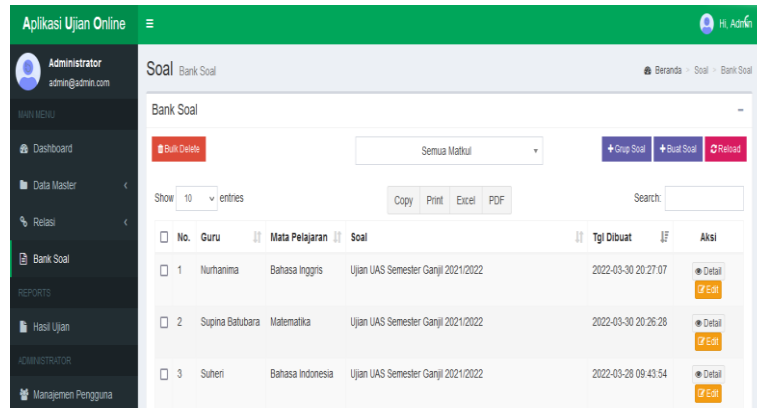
Aplikasi Ujian Online
Hi, Admin

Administrator
admin@admin.com

MAIN MENU
Dashboard
Data Master
Relasi
Bank Soal
REPORTS
Hasil Ujian
ADMINISTRATOR
Manajemen Pengguna

Soal Bank Soal
Beranda > Soal > Bank Soal

Bank Soal

Bulk Delete
Semua Matkul
+ Grup Soal
+ Buat Soal
Reload

Show 10 entries
Copy Print Excel PDF
Search:

| No. | Guru | Mata Pelajaran | Soal | Tgl Dibuat | Aksi |
|---|---|---|---|---|---|
| 1 | Nurhanima | Bahasa Inggris | Ujian UAS Semester Ganjil 2021/2022 | 2022-03-30 20:27:07 | Detail Edit |
| 2 | Supina Batubara | Matematika | Ujian UAS Semester Ganjil 2021/2022 | 2022-03-30 20:26:28 | Detail Edit |
| 3 | Suheri | Bahasa Indonesia | Ujian UAS Semester Ganjil 2021/2022 | 2022-03-28 09:43:54 | Detail Edit |